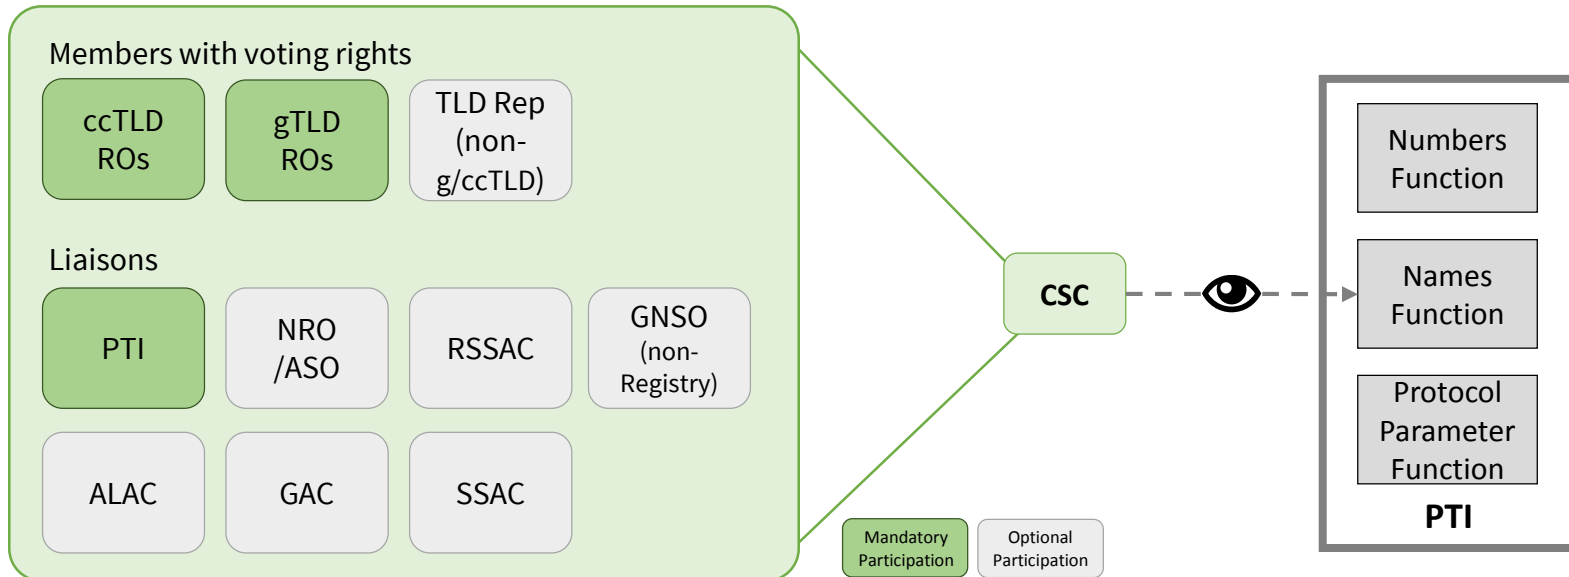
Members with voting rights

ccTLD ROs

gTLD ROs

TLD Rep (non-g/ccTLD)

Liaisons

PTI

NRO /ASO

RSSAC

GNSO (non-Registry)

ALAC

GAC

SSAC

CSC

Numbers Function

Names Function

Protocol Parameter Function

PTI

Mandatory Participation

Optional Participation